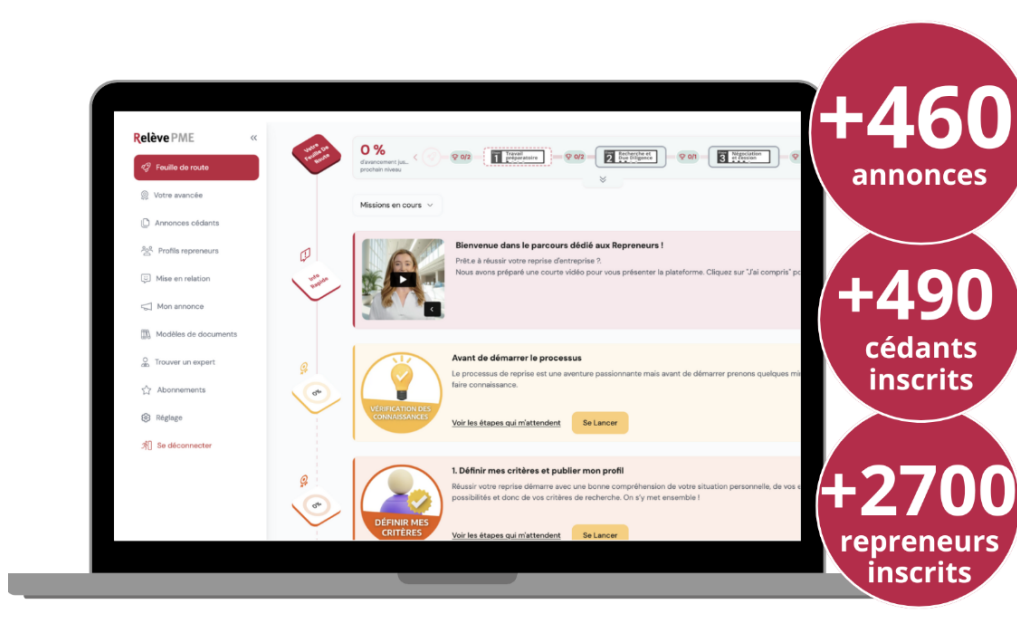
Relève PME
«
Feuille de route
Votre avancée
Annonces cédants
Profils repreneurs
Mise en relation
Mon annonce
Modèles de documents
Trouver un expert
Abonnements
Réglage
Se déconnecter

Votre Feuille De Route
0 %
d'avancement jus... prochain niveau
0/2
1 Travail préparatoire
0/2
2 Recherche et Due Diligence
0/1
3 Négociation et Décision

Missions en cours

Info Rapide
Bienvenue dans le parcours dédié aux Repreneurs !
Prêt.e à réussir votre reprise d'entreprise ?.
Nous avons préparé une courte vidéo pour vous présenter la plateforme. Cliquez sur "J'ai compris" po

0%
Avant de démarrer le processus
Le processus de reprise est une aventure passionnante mais avant de démarrer prenons quelques mi faire connaissance.
VÉRIFICATION DES CONNAISSANCES
Voir les étapes qui m'attendent
Se Lancer

0%
1. Définir mes critères et publier mon profil
Réussir votre reprise démarre avec une bonne compréhension de votre situation personnelle, de vos possibilités et donc de vos critères de recherche. On s'y met ensemble !
DÉFINIR MES CRITÈRES
Voir les étapes qui m'attendent
Se Lancer

+460
annonces

+490
cédants inscrits

+2700
repreneurs inscrits